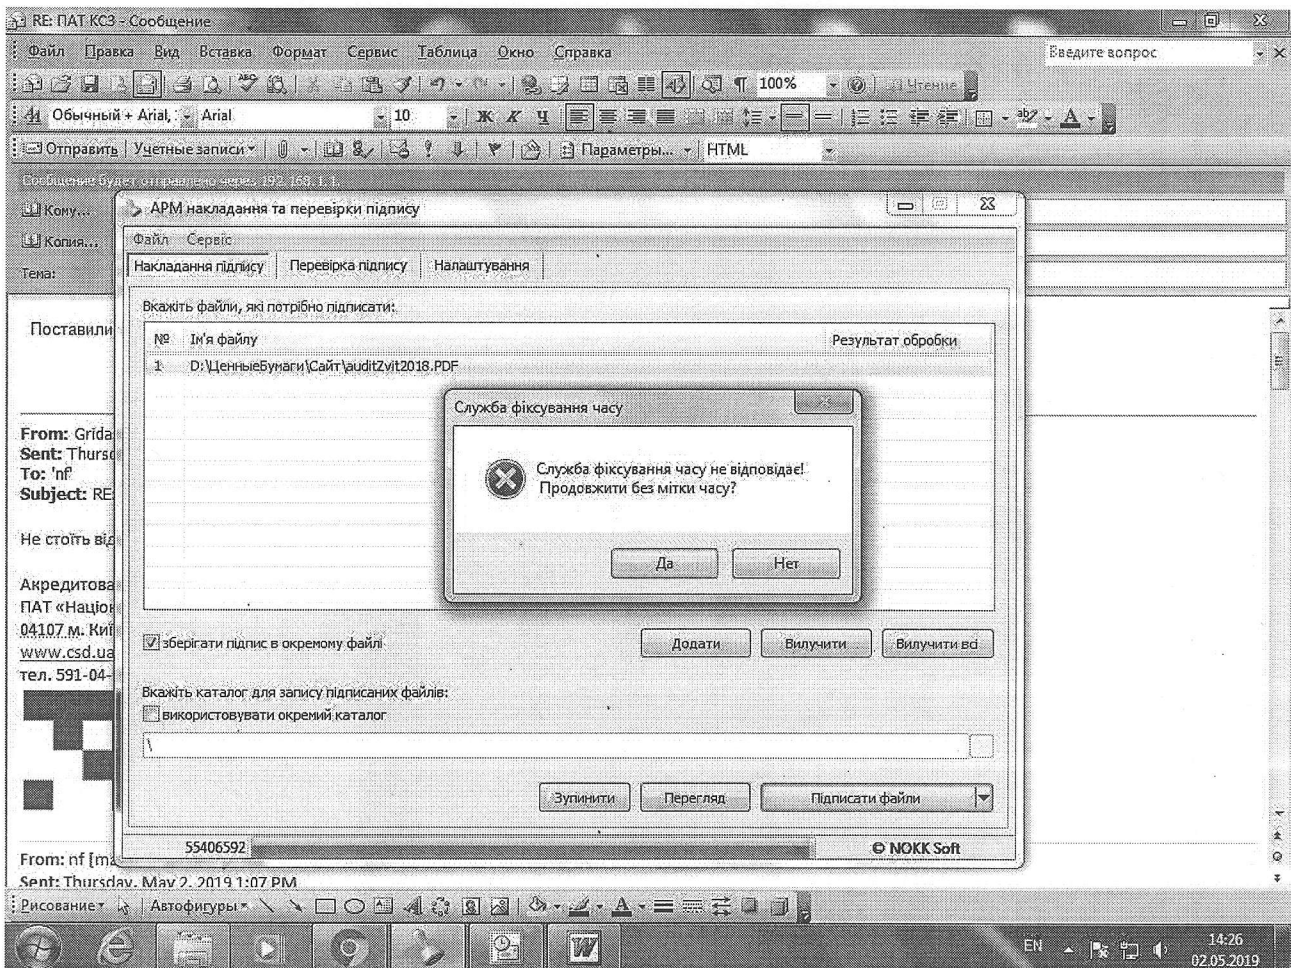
RE: ПАТ КСЗ - Сообщение

Файл Правка Вид Вставка Формат Сервис Таблица Окно Справка

Введите вопрос

100% Чтение

Обычный + Arial, Arial 10

Отправить Учетные записи Параметры... HTML

Сообщение будет отправлено через 192.168.1.1.

Кому...

Копия...

Тема:

Поставили

From: Grida
Sent: Thurs
To: 'nf'
Subject: RE

Не стоїть ві

Акредитова
ПАТ «Націо
04107 м. Ки
www.csd.ua
тел. 591-04-

From: nf [ma
Sent: Thursday, May 2, 2019 1:07 PM

АРМ накладання та перевірки підпису

Файл Сервіс

Накладання підпису | Перевірка підпису | Налаштування

Вкажіть файли, які потрібно підписати:

| № | Ім'я файлу | Результат обробки |
|---|---|---|
| 1 | D:\ЦенныеБумаги\Сайт\auditZvit2018.PDF | |

Служба фіксування часу

Служба фіксування часу не відповідає! Продовжити без мітки часу?

Да Нет

зберігати підпис в окремому файлі

Додати Вилучити Вилучити всі

Вкажіть каталог для запису підписаних файлів:

використовувати окремий каталог

\

Зупинити Перегляд Підписати файли

55406592

© NOKK Soft

Рисование Автофигуры

EN 14:26 02.05.2019